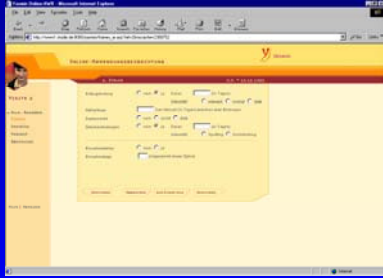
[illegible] - Microsoft Internet Explorer

Datei Bearbeiten Ansicht Favoriten Extras ?

Zurück Vorwärts Abbrechen Aktualisieren Startseite Suchen Favoriten Verlauf E-Mail Drucken Bearbeiten

Adresse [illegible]

Wechseln zu Links

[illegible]

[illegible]

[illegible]

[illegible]

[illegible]

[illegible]

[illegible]

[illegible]

Internet